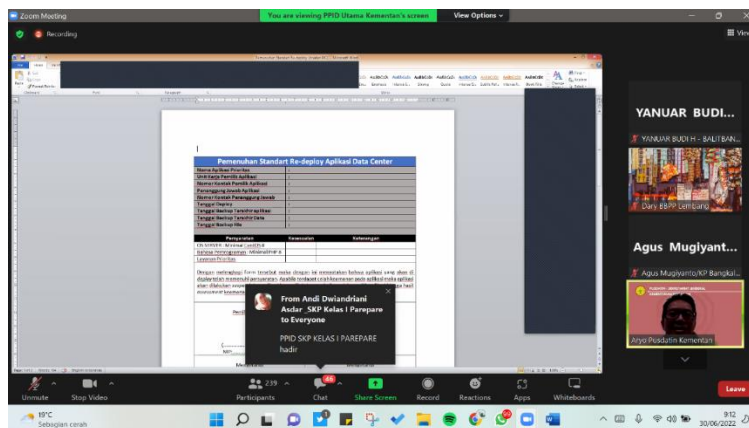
Zoom Meeting

You are viewing PPID Utama Kementan's screen

View Options

Recording

View

Pemenuhan Standart Re-deploy Aplikasi Data Center

| |
|---|
| Nama Aplikasi Prioritas |
| Unit Kerja Pemilik Aplikasi |
| Nomor Kontak Pemilik Aplikasi |
| Penanggung Jawab Aplikasi |
| Nomor Kontak Penanggung Jawab |
| Tanggal Deploy |
| Tanggal Backup Terakhir Aplikasi |
| Tanggal Backup Terakhir Data |
| Tanggal Backup File |

| Persyaratan | Kesesuaian | Keterangan |
|---|---|---|
| OS SERVER : Minimal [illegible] | | |
| Bahasa Pemrograman : Minimal PHP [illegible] | | |
| Layanan Prioritas | | |

Dengan melengkapi form tersebut maka dengan ini menyatakan bahwa aplikasi yang akan di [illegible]

From Andi Dwiandriani Asdar_SKP Kelas I Parepare to Everyone

PPID SKP KELAS I PAREPARE hadir

YANUAR BUDI...

YANUAR BUDI H - BALITBAN...

Dary BBPP Lembang

Agus Mugiyant...

Agus Mugiyanto/KP Bangkal...

Aryo Pusdatin Kementan

Unmute

Stop Video

239 Participants

46 Chat

Share Screen

Record

Reactions

Apps

Whiteboards

Leave

19°C Sebagian cerah

9:12 30/06/2022